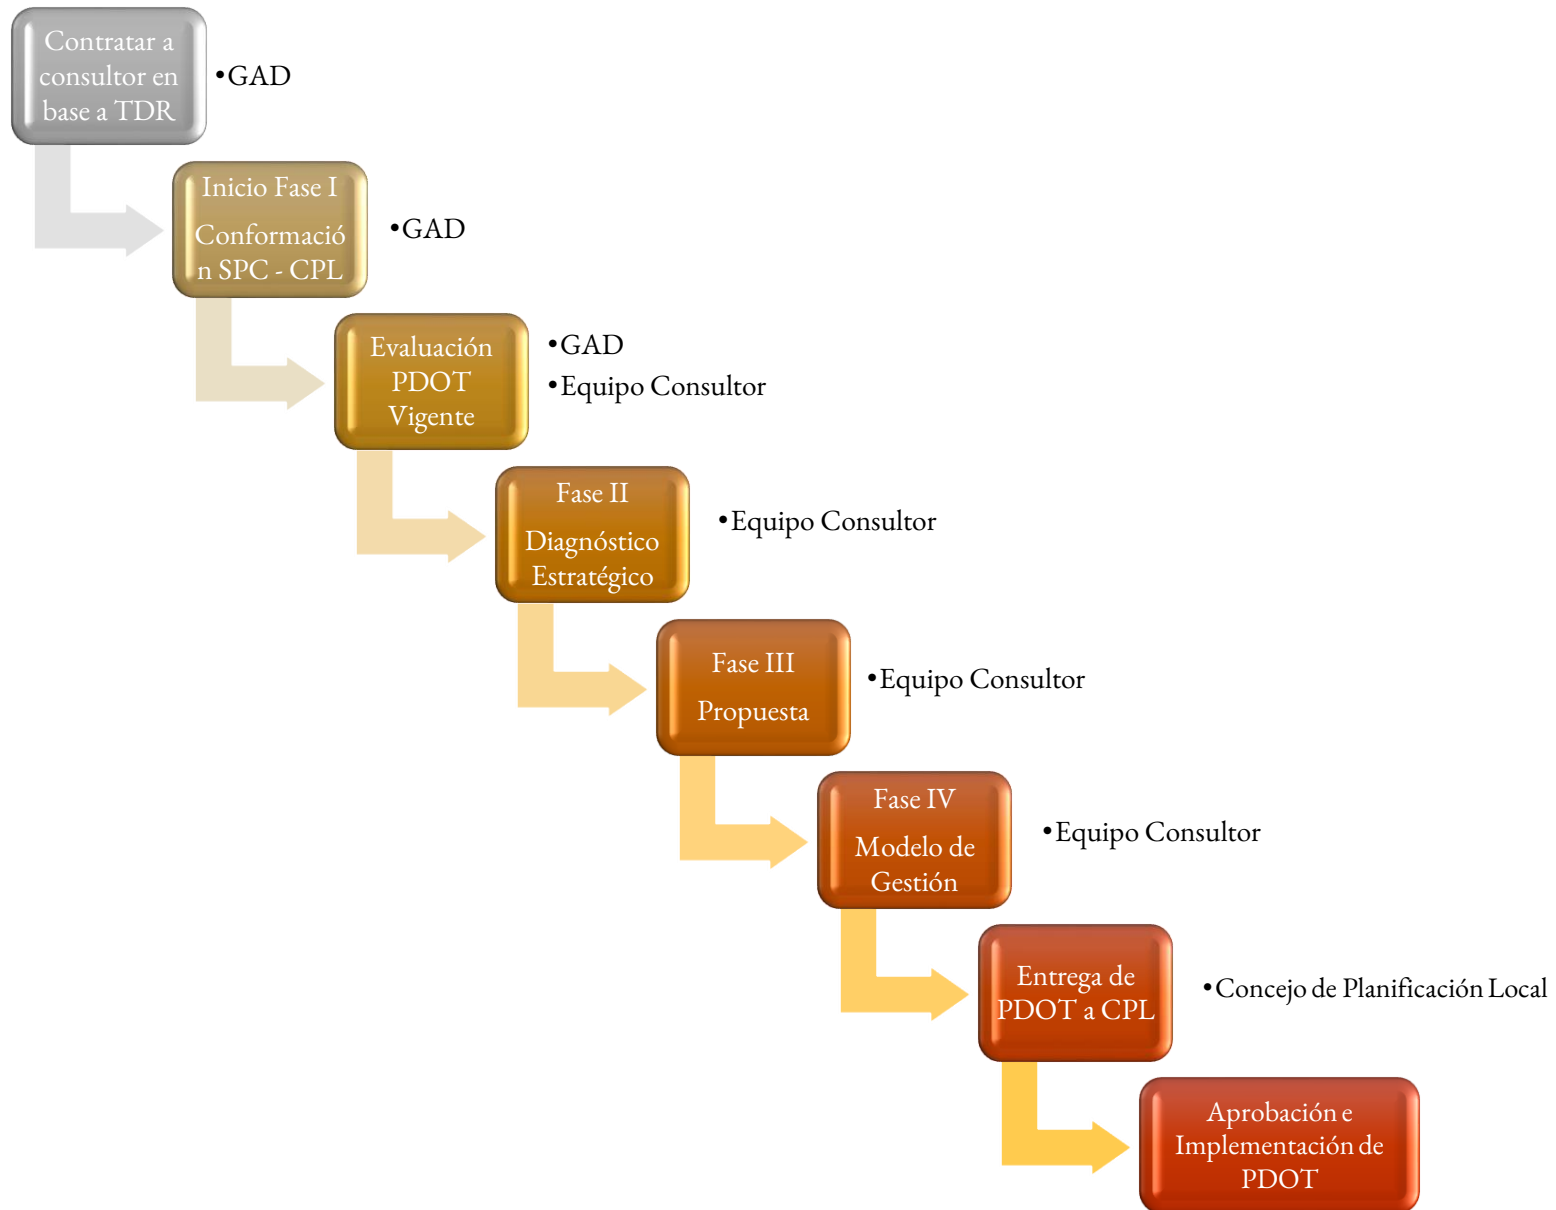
Contratar a consultor en base a TDR

•GAD

Inicio Fase I

Conformación SPC - CPL

•GAD

Evaluación PDOT Vigente

•GAD
•Equipo Consultor

Fase II

Diagnóstico Estratégico

•Equipo Consultor

Fase III

Propuesta

•Equipo Consultor

Fase IV

Modelo de Gestión

•Equipo Consultor

Entrega de PDOT a CPL

•Concejo de Planificación Local

Aprobación e Implementación de PDOT